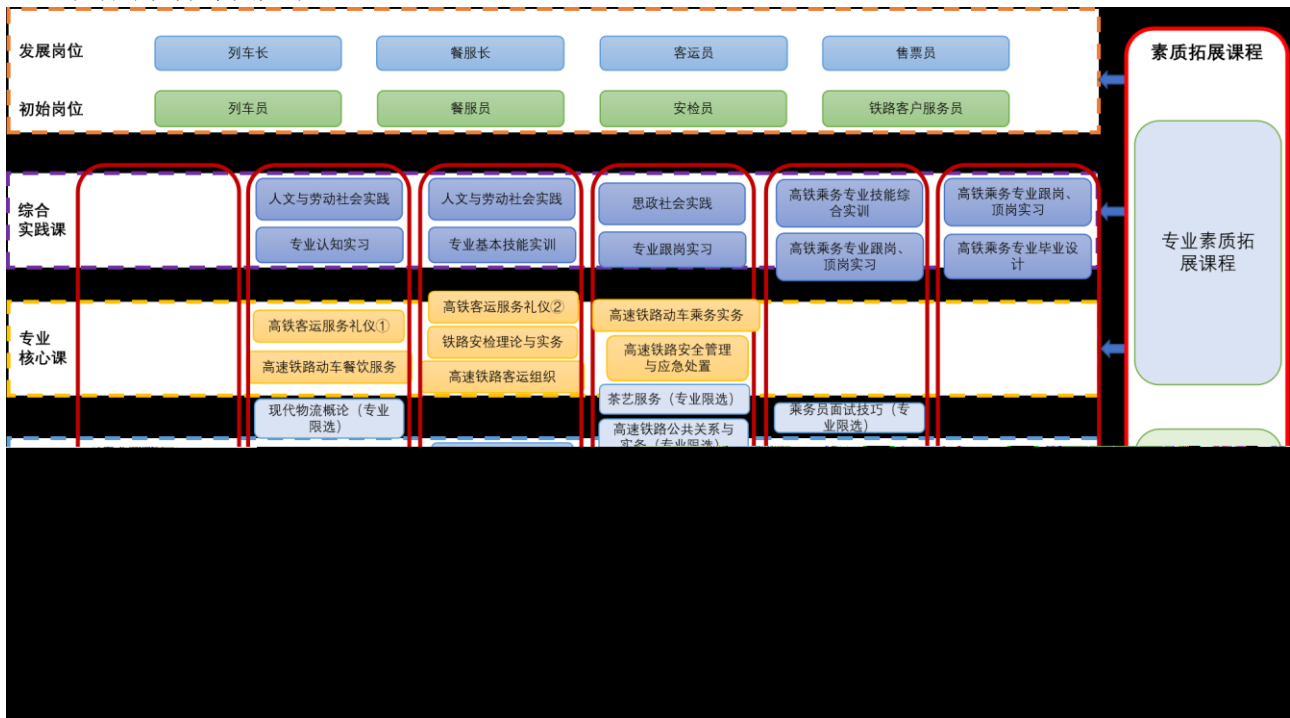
发展岗位

列车长

餐服长

客运员

售票员

初始岗位

列车员

餐服员

安检员

铁路客户服务员

素质拓展课程

综合实践课

人文与劳动社会实践

专业认知实习

人文与劳动社会实践

专业基本技能实训

思政社会实践

专业跟岗实习

高铁乘务专业技能综合实训

高铁乘务专业跟岗、顶岗实习

高铁乘务专业跟岗、顶岗实习

高铁乘务专业毕业设计

专业素质拓展课程

专业核心课

高铁客运服务礼仪①

高速铁路动车餐饮服务

高铁客运服务礼仪②

铁路安检理论与实务

高速铁路客运组织

高速铁路动车乘务实务

高速铁路安全管理与应急处置

现代物流概论（专业限选）

茶艺服务（专业限选）

高速铁路公共关系与实务（专业限选）

乘务员面试技巧（专业限选）